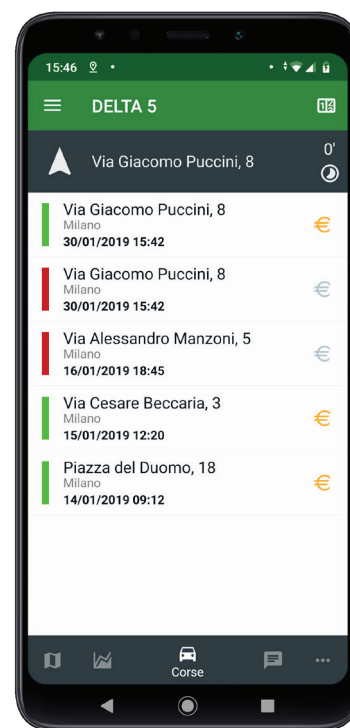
15:46

DELTA 5

Via Giacomo Puccini, 8
0'

Via Giacomo Puccini, 8
Milano
30/01/2019 15:42
€

Via Giacomo Puccini, 8
Milano
30/01/2019 15:42
€

Via Alessandro Manzoni, 5
Milano
16/01/2019 18:45
€

Via Cesare Beccaria, 3
Milano
15/01/2019 12:20
€

Piazza del Duomo, 18
Milano
14/01/2019 09:12
€

Corse